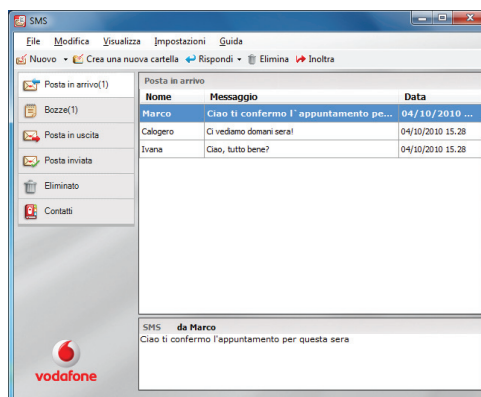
SMS

File Modifica Visualizza Impostazioni Guida

Nuovo Crea una nuova cartella Rispondi Elimina Inoltra

Posta in arrivo(1)
Bozze(1)
Posta in uscita
Posta inviata
Eliminato
Contatti

Posta in arrivo

| Nome | Messaggio | Data |
|---|---|---|
| Marco | Ciao ti confermo l`appuntamento pe... | 04/10/2010 ... |
| Calogero | Ci vediamo domani sera! | 04/10/2010 15.28 |
| Ivana | Ciao, tutto bene? | 04/10/2010 15.28 |

SMS da Marco
Ciao ti confermo l'appuntamento per questa sera

vodafone